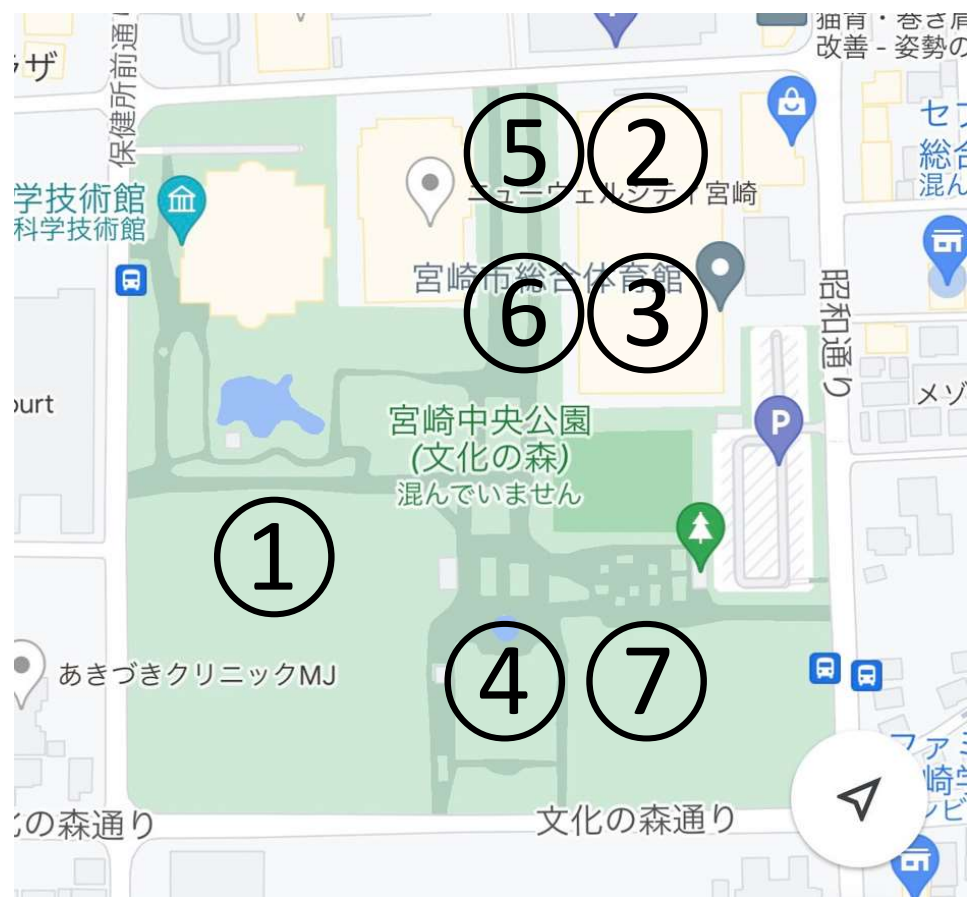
ザ

保健所前通り

猫背・巻き肩
改善 - 姿勢の

セブ
総合
混ん

学技術館
科学技術館

⑤ ②
ニューウェルシティ宮崎

宮崎市総合体育館
⑥ ③

昭和通り

ourt

メゾ

宮崎中央公園
(文化の森)
混んでいません

①

あきづきクリニックMJ

④ ⑦

ファミ
崎
ンビ

化の森通り

文化の森通り